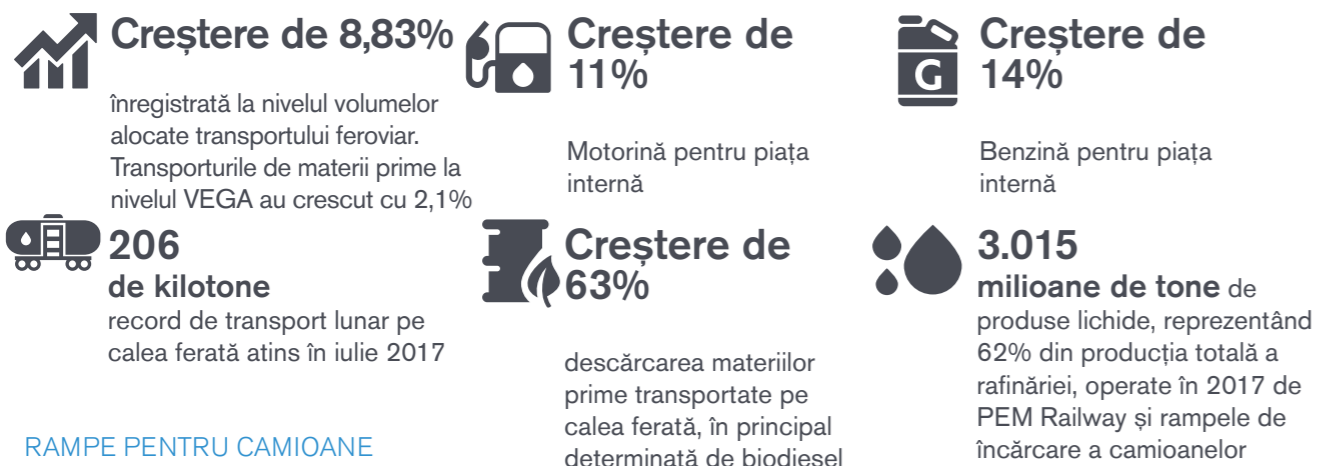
Creștere de 8,83%

înregistrată la nivelul volumelor alocate transportului feroviar. Transporturile de materii prime la nivelul VEGA au crescut cu 2,1%

Creștere de 11%

Motorină pentru piața internă

G

Creștere de 14%

Benzină pentru piața internă

206
de kilotone
record de transport lunar pe calea ferată atins în iulie 2017

Creștere de 63%

descărcarea materiilor prime transportate pe calea ferată, în principal determinată de biodiesel

3.015
milioane de tone de produse lichide, reprezentând 62% din producția totală a rafinăriei, operate în 2017 de PEM Railway și rampele de încărcare a camioanelor

RAMPE PENTRU CAMIOANE